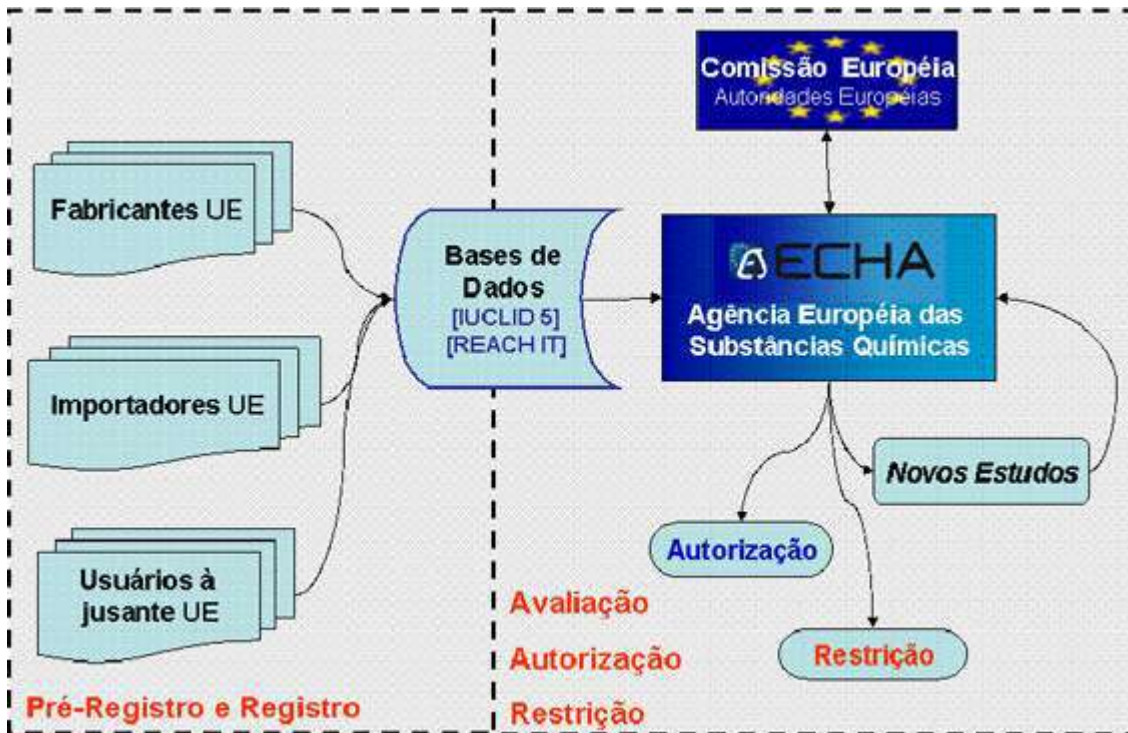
Comissão Européia
Autoridades Européias

Fabricantes UE

Importadores UE

Usuários à jusante UE

Bases de Dados
[IUCLID 5]
[REACH IT]

ECHA
Agência Européia das Substâncias Químicas

Novos Estudos

Autorização

Restrição

Avaliação
Autorização
Restrição

Pré-Registro e Registro